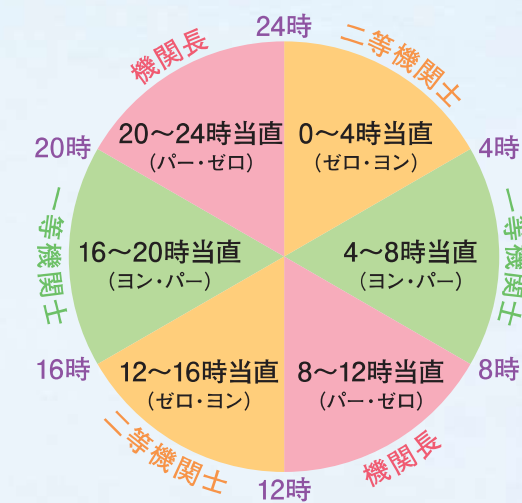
24時

二等機関士

4時

一等機関士

8時

機関長

12時

二等機関士

16時

一等機関士

20時

機関長

0〜4時当直
（ゼロ・ヨン）

4〜8時当直
（ヨン・パー）

8〜12時当直
（パー・ゼロ）

12〜16時当直
（ゼロ・ヨン）

16〜20時当直
（ヨン・パー）

20〜24時当直
（パー・ゼロ）